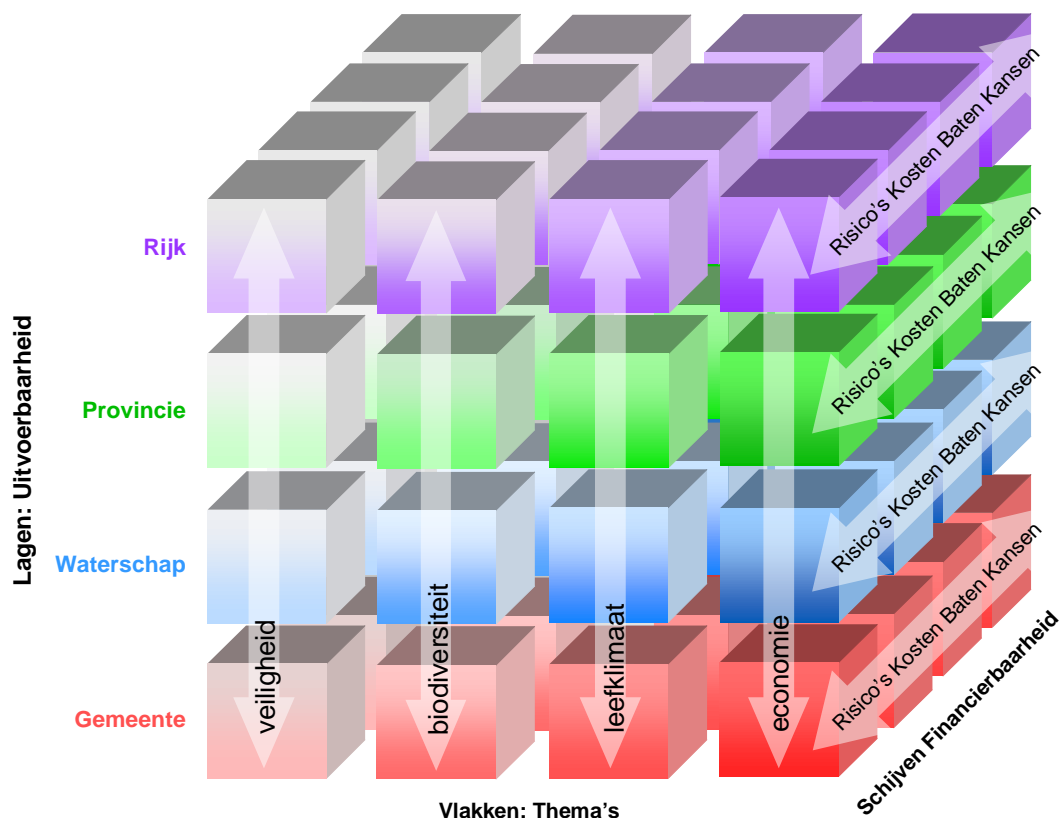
Lagen: Uitvoerbaarheid

Rijk

Provincie

Waterschap

Gemeente

veiligheid

biodiversiteit

leefklimaat

economie

Risico's Kosten Baten Kansen

Risico's Kosten Baten Kansen

Risico's Kosten Baten Kansen

Risico's Kosten Baten Kansen

Vlakken: Thema's

Schijven Financierbaarheid